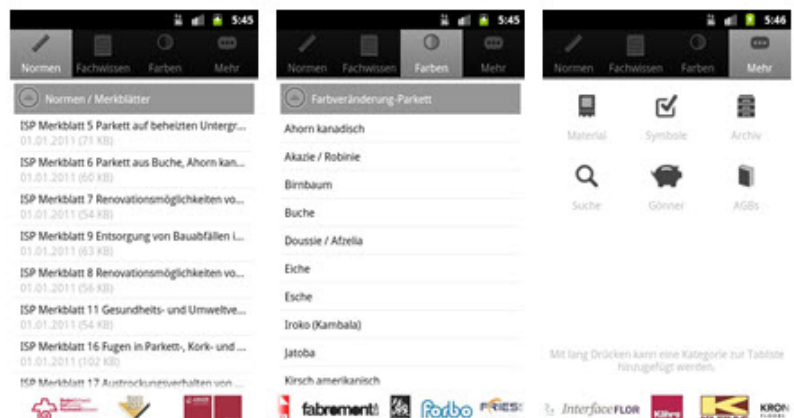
5:45

Normen Fachwissen Farben Mehr

Normen / Merkblätter

ISP Merkblatt 5 Parkett auf beheizten Untergr...
01.01.2011 (71 KB)

ISP Merkblatt 6 Parkett aus Buche, Ahorn kan...
01.01.2011 (60 KB)

ISP Merkblatt 7 Renovationsmöglichkeiten vo...
01.01.2011 (54 KB)

ISP Merkblatt 9 Entsorgung von Bauabfällen i...
01.01.2011 (63 KB)

ISP Merkblatt 8 Renovationsmöglichkeiten vo...
01.01.2011 (56 KB)

ISP Merkblatt 11 Gesundheits- und Umweltve...
01.01.2011 (54 KB)

ISP Merkblatt 16 Fugen in Parkett-, Kork- und ...
01.01.2011 (102 KB)

ISP Merkblatt 17 Austrocknungsverhalten von ...

5:45

Normen Fachwissen Farben Mehr

Farbveränderung-Parkett

Ahorn kanadisch

Akazie / Robinie

Birnbaum

Buche

Doussie / Afzelia

Eiche

Esche

Iroko (Kambala)

Jatoba

Kirsch amerikanisch

fabromont forbo FRIES

5:46

Normen Fachwissen Farben Mehr

Material Symbole Archiv

Suche Gönner AGBs

Mit lang Drücken kann eine Kategorie zur Tabliste hinzugefügt werden.

InterfaceFLOR Kährs KRON